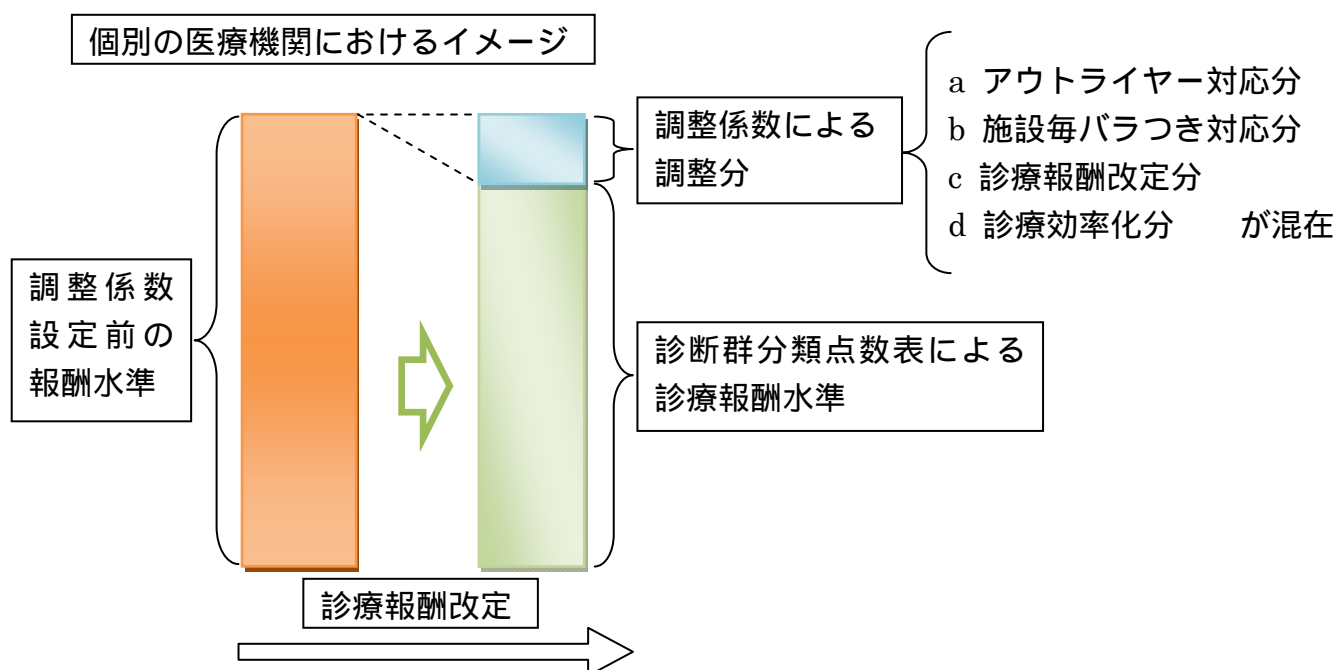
個別の医療機関におけるイメージ

調整係数設定前の報酬水準

調整係数による調整分

a アウトライヤー対応分
b 施設毎バラつき対応分
c 診療報酬改定分
d 診療効率化分　　が混在

診断群分類点数表による診療報酬水準

診療報酬改定